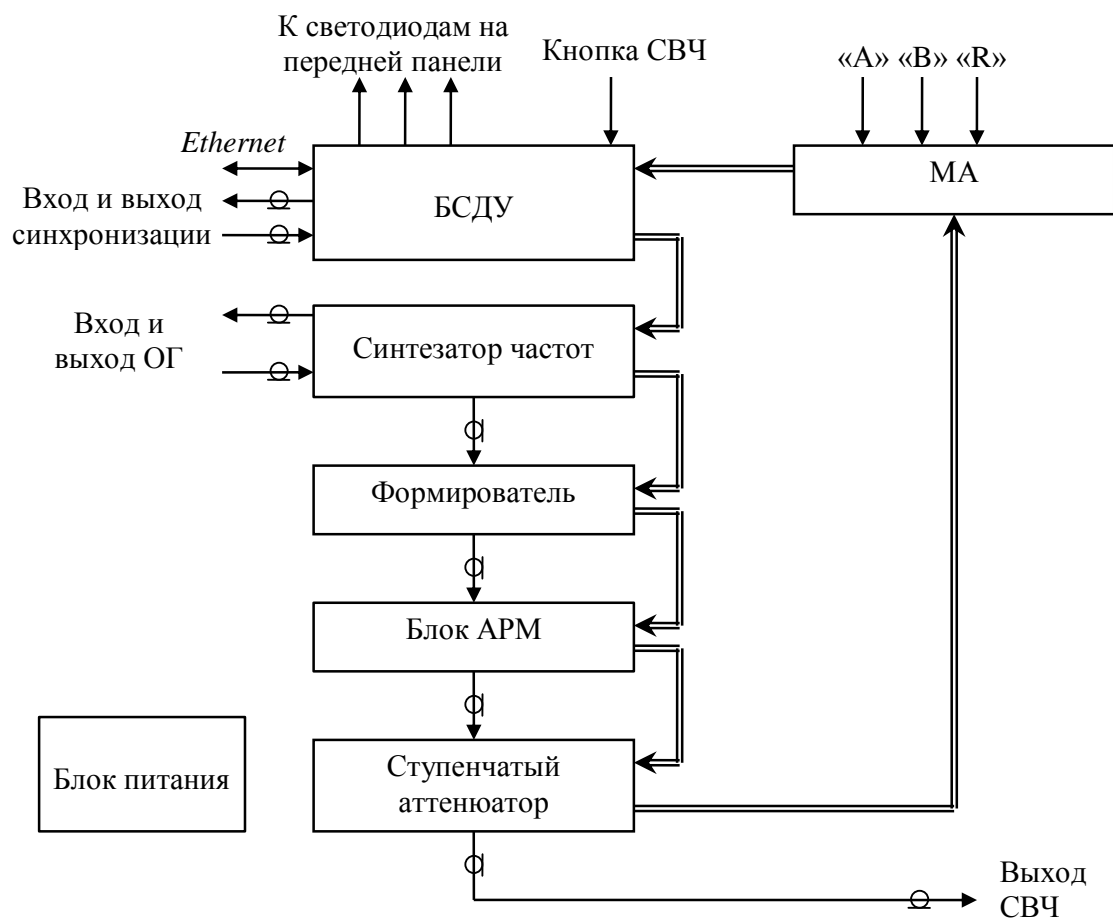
К светодиодам на передней панели

Кнопка СВЧ

«А» «В» «R»

Ethernet

Вход и выход синхронизации

БСДУ

МА

Вход и выход ОГ

Синтезатор частот

Формирователь

Блок АРМ

Блок питания

Ступенчатый аттенюатор

Выход СВЧ